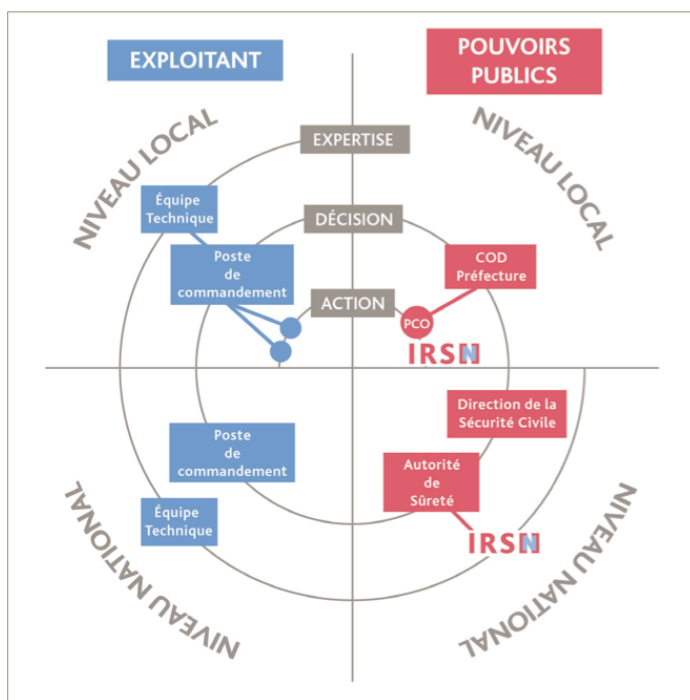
EXPLOITANT

POUVOIRS PUBLICS

NIVEAU LOCAL

NIVEAU LOCAL

EXPERTISE

DÉCISION

ACTION

Équipe Technique

Poste de commandement

COD Préfecture

PCO

IRSN

Direction de la Sécurité Civile

Poste de commandement

Autorité de Sûreté

Équipe Technique

IRSN

NIVEAU NATIONAL

NIVEAU NATIONAL